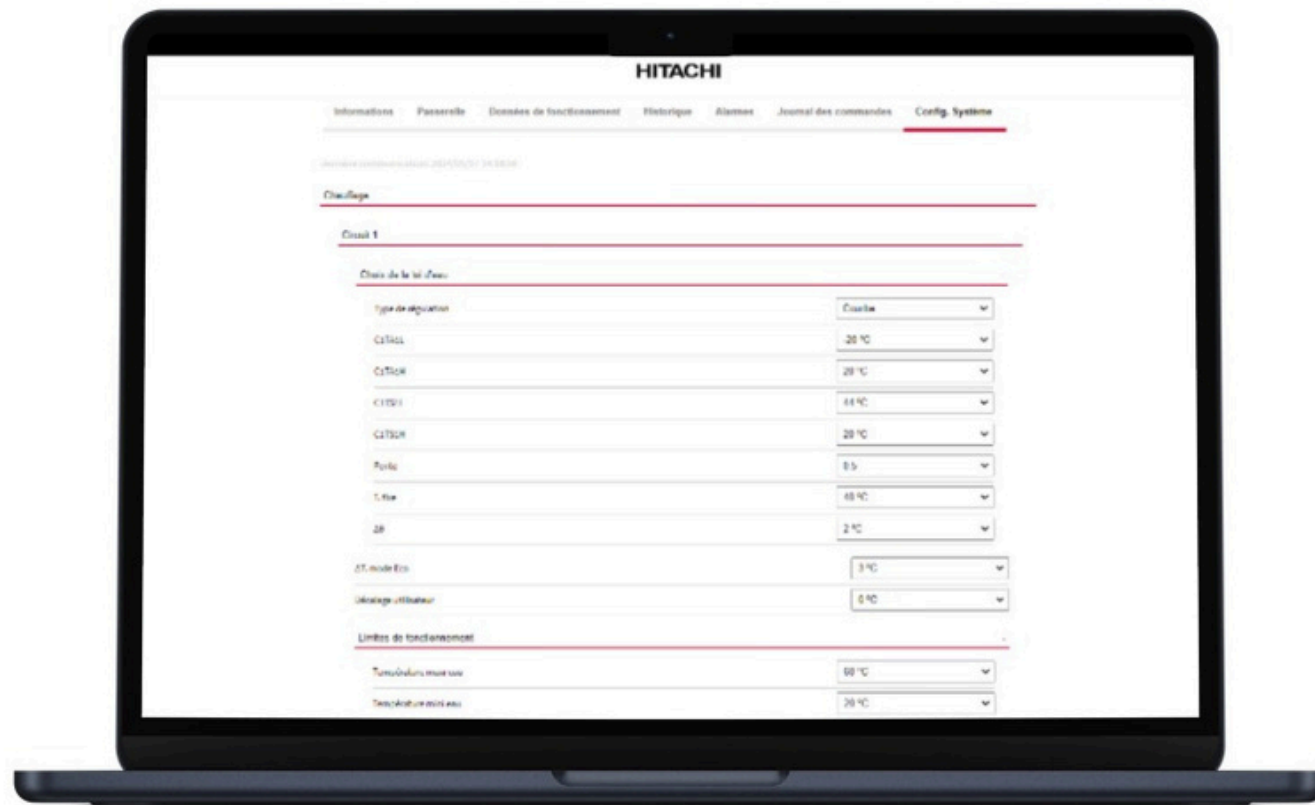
HITACHI

Informations Passerelle Données de fonctionnement Historique Alarmes Journal des commandes Config. Système

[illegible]

Chauffage

Circuit 1

Choix de la loi d'eau

Type de régulation Courbe

C1TACL -20 °C

C1TACH 20 °C

C1TEP1 44 °C

C1TEOH 20 °C

Pente 0.5

T.fixe 40 °C

ΔR 2 °C

ΔT. mode Eco 3 °C

Décalage utilisateur 0 °C

Limites de fonctionnement

Température maxi eau 50 °C

Température mini eau 20 °C